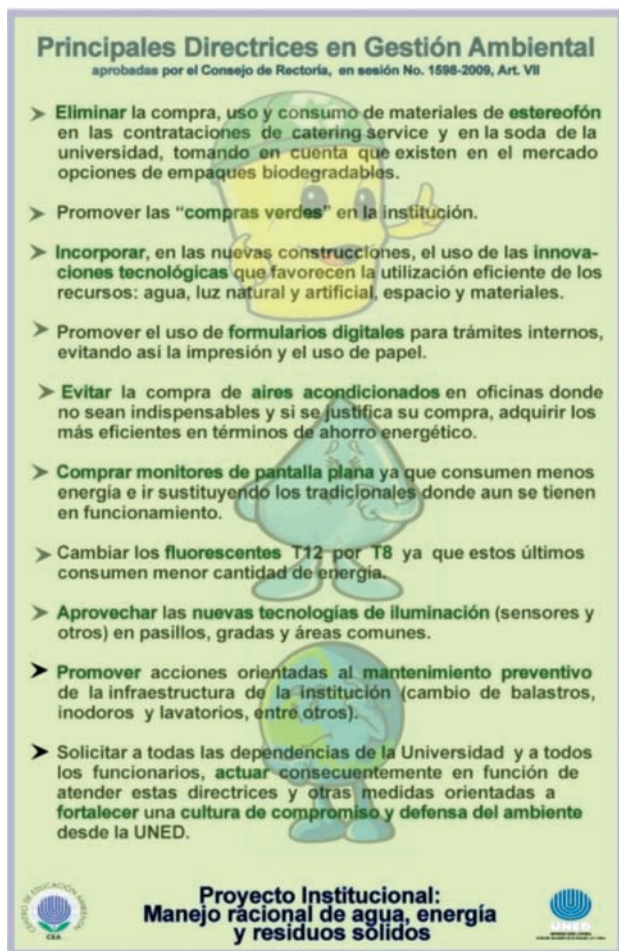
Principales Directrices en Gestión Ambiental
aprobadas por el Consejo de Rectoría, en sesión No. 1598-2009, Art. VII

➤ Eliminar la compra, uso y consumo de materiales de estereofón en las contrataciones de catering service y en la soda de la universidad, tomando en cuenta que existen en el mercado opciones de empaques biodegradables.

➤ Promover las "compras verdes" en la institución.

➤ Incorporar, en las nuevas construcciones, el uso de las innovaciones tecnológicas que favorecen la utilización eficiente de los recursos: agua, luz natural y artificial, espacio y materiales.

➤ Promover el uso de formularios digitales para trámites internos, evitando así la impresión y el uso de papel.

➤ Evitar la compra de aires acondicionados en oficinas donde no sean indispensables y si se justifica su compra, adquirir los más eficientes en términos de ahorro energético.

➤ Comprar monitores de pantalla plana ya que consumen menos energía e ir sustituyendo los tradicionales donde aun se tienen en funcionamiento.

➤ Cambiar los fluorescentes T12 por T8 ya que estos últimos consumen menor cantidad de energía.

➤ Aprovechar las nuevas tecnologías de iluminación (sensores y otros) en pasillos, gradas y áreas comunes.

➤ Promover acciones orientadas al mantenimiento preventivo de la infraestructura de la institución (cambio de balastros, inodoros y lavatorios, entre otros).

➤ Solicitar a todas las dependencias de la Universidad y a todos los funcionarios, actuar consecuentemente en función de atender estas directrices y otras medidas orientadas a fortalecer una cultura de compromiso y defensa del ambiente desde la UNED.

CENTRO DE EDUCACIÓN AMBIENTAL
CEA

Proyecto Institucional:
Manejo racional de agua, energía y residuos sólidos

UNED
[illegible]